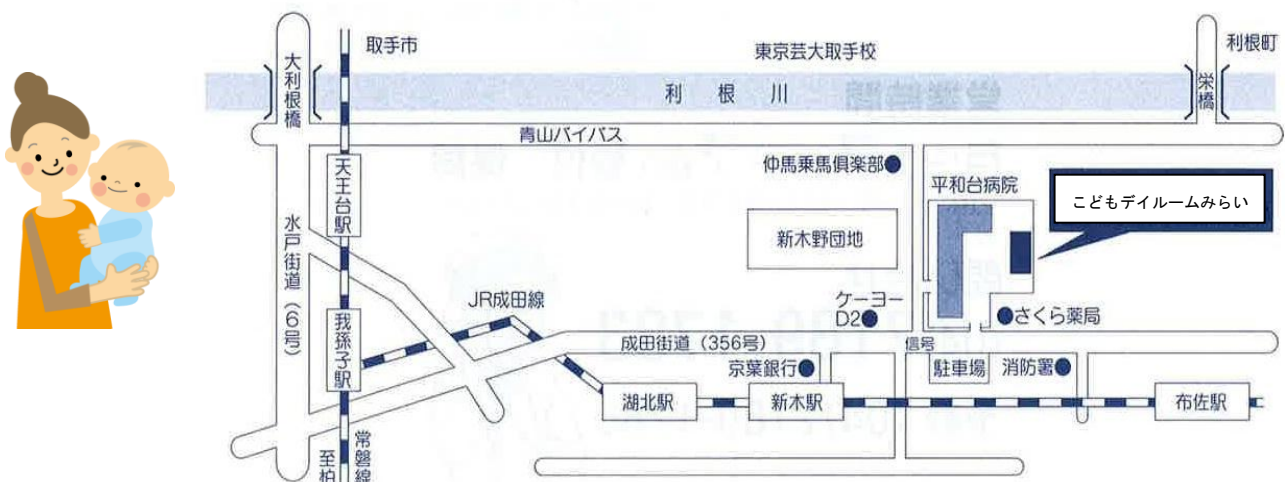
取手市

東京芸大取手校

利根町

大利根橋

利根川

栄橋

青山バイパス

天王台駅

仲馬乗馬倶楽部

平和台病院

こどもデイルームみらい

水戸街道（6号）

新木野団地

JR成田線

ケーヨーD2

さくら薬局

我孫子駅

成田街道（356号）

信号

京葉銀行

駐車場

消防署

湖北駅

新木駅

布佐駅

常磐線

至柏